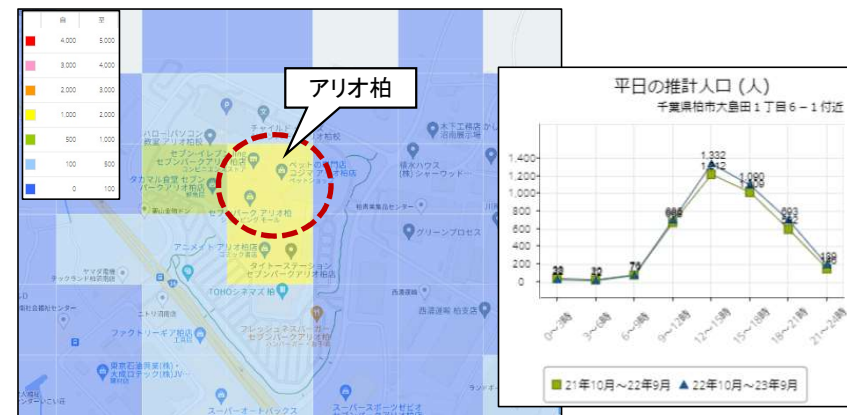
| | 自 | 至 |
|---|---|---|
| | 4,000 | 5,000 |
| | 3,000 | 4,000 |
| | 2,000 | 3,000 |
| | 1,000 | 2,000 |
| | 500 | 1,000 |
| | 100 | 500 |
| | 0 | 100 |

アリオ柏

ハローパソコン教室 アリオ柏校
セブンイレブン セブンパークアリオ柏店
タカマル食堂 セブンパークアリオ柏店
セブンパーク アリオ柏
ペットの専門店 コジマ アリオ柏店
アニメイト アリオ柏店
タイトーステーション セブンパークアリオ柏店
TOHOシネマズ 柏
フレッシュネスバーガー セブンパークアリオ柏店
ファクトリーギア 柏店
ニトリ 柏店
積水ハウス (株) シャーウッド
グリーンプロセス
西濃運輸 柏支店
スーパーオートバックス
スーパースポーツゼビオ

平日の推計人口（人）
千葉県柏市大島田１丁目６－１付近

1,400
1,200
1,000
800
600
400
200
0

0~3時
3~6時
6~9時
9~12時
12~15時
15~18時
18~21時
21~24時

1,332
1,212
1,090
1,029

21年10月～22年9月
22年10月～23年9月